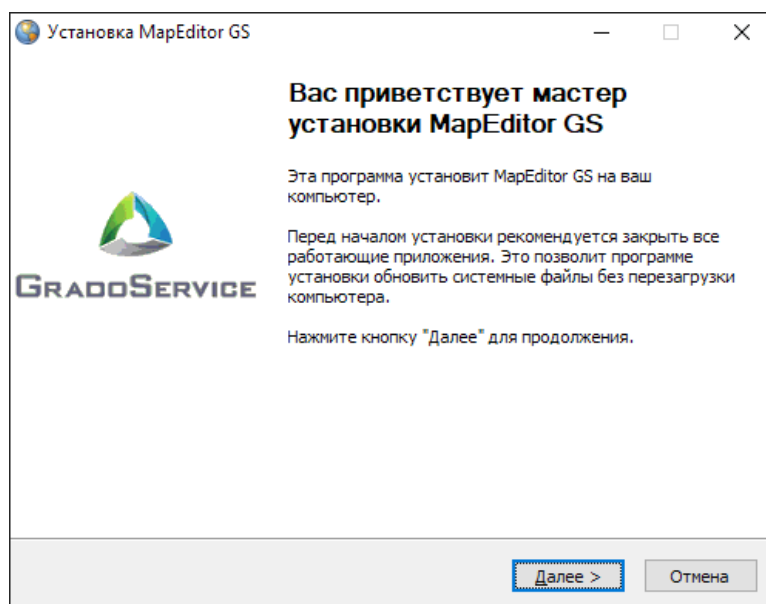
Установка MapEditor GS

Вас приветствует мастер установки MapEditor GS

Эта программа установит MapEditor GS на ваш компьютер.

Перед началом установки рекомендуется закрыть все работающие приложения. Это позволит программе установки обновить системные файлы без перезагрузки компьютера.

Нажмите кнопку "Далее" для продолжения.

GRADOSERVICE

Далее >

Отмена